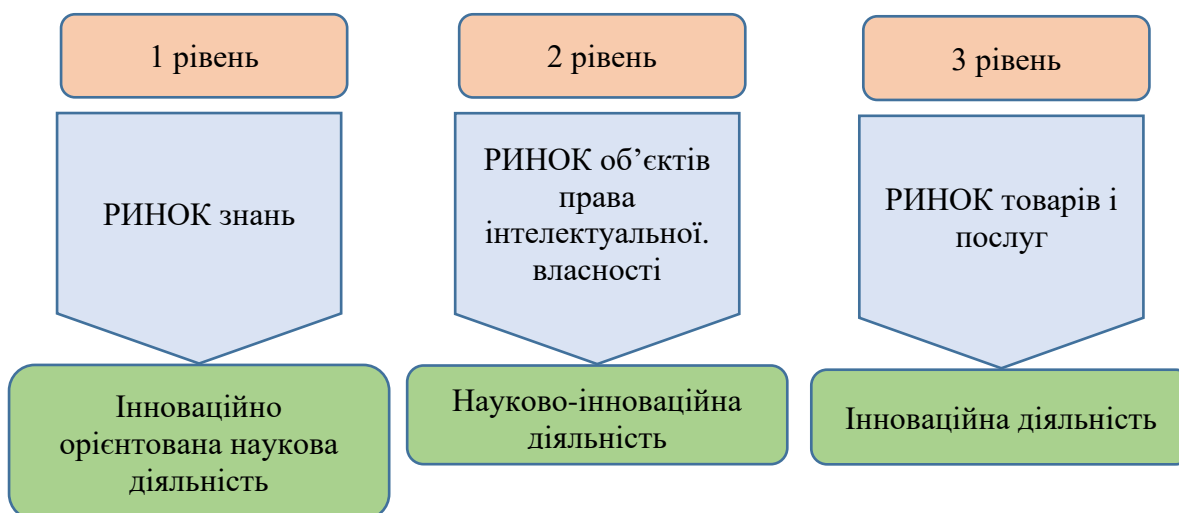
1 рівень

РИНОК знань

Інноваційно орієнтована наукова діяльність

2 рівень

РИНОК об’єктів права інтелектуальної. власності

Науково-інноваційна діяльність

3 рівень

РИНОК товарів і послуг

Інноваційна діяльність